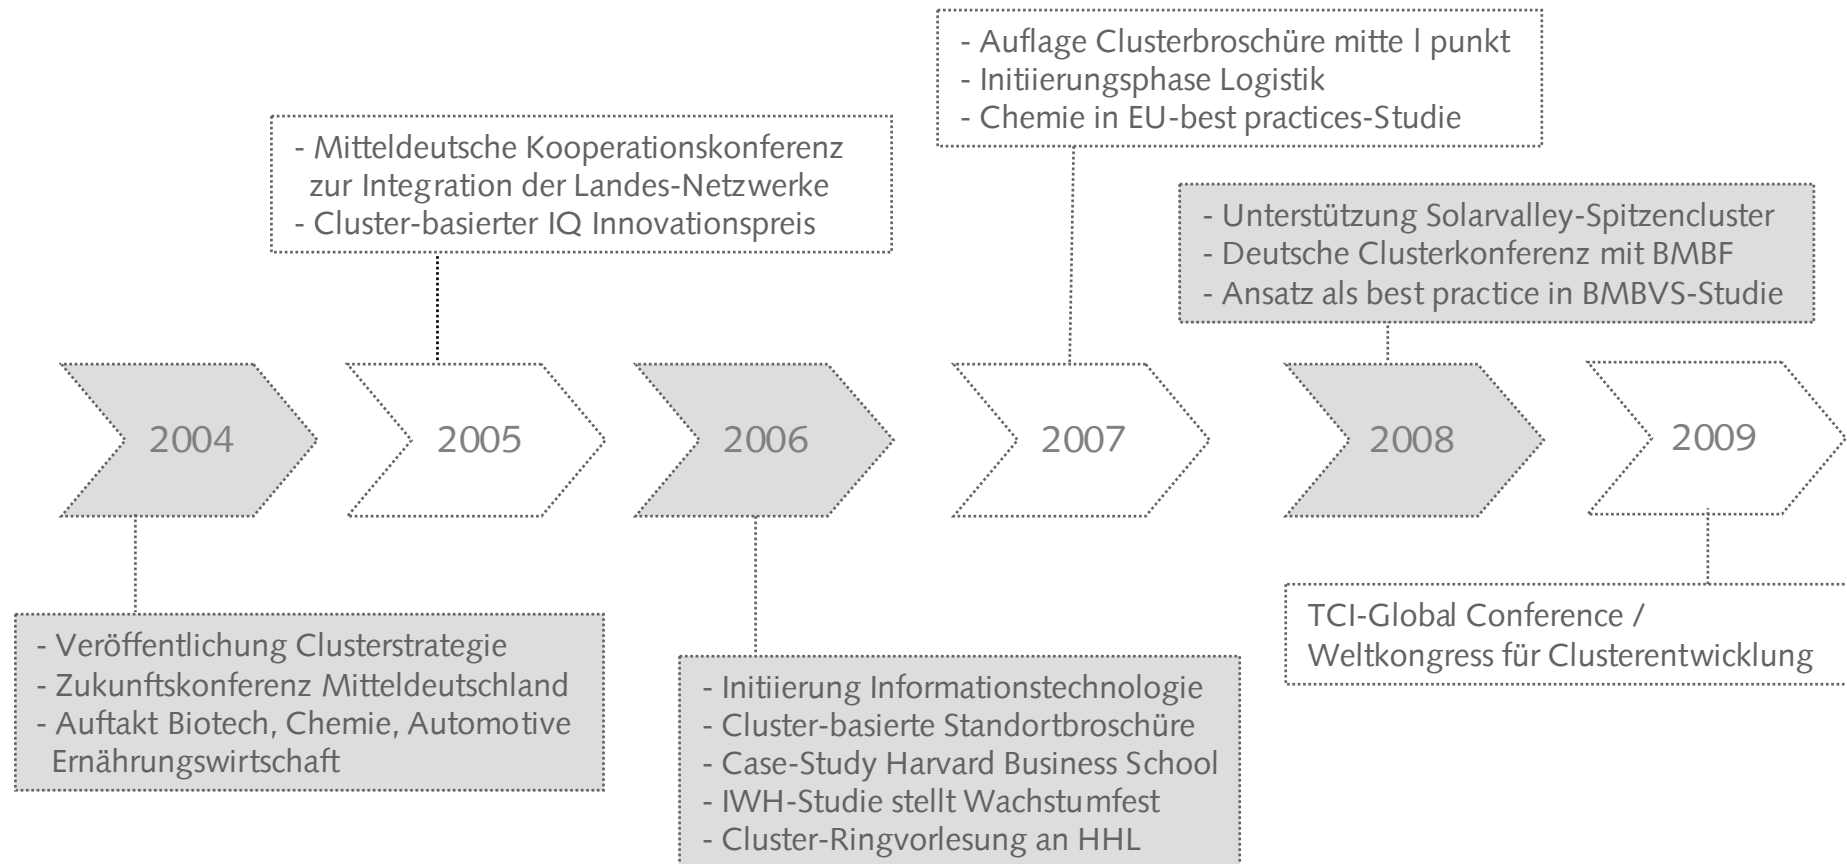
- Auflage Clusterbroschüre mitte l punkt
- Initiierungsphase Logistik
- Chemie in EU-best practices-Studie

- Mitteldeutsche Kooperationskonferenz zur Integration der Landes-Netzwerke
- Cluster-basierter IQ Innovationspreis

- Unterstützung Solarvalley-Spitzencluster
- Deutsche Clusterkonferenz mit BMBF
- Ansatz als best practice in BMBVS-Studie

2004

2005

2006

2007

2008

2009

- Veröffentlichung Clusterstrategie
- Zukunftskonferenz Mitteldeutschland
- Auftakt Biotech, Chemie, Automotive Ernährungswirtschaft

- Initiierung Informationstechnologie
- Cluster-basierte Standortbroschüre
- Case-Study Harvard Business School
- IWH-Studie stellt Wachstumfest
- Cluster-Ringvorlesung an HHL

TCI-Global Conference / Weltkongress für Clusterentwicklung